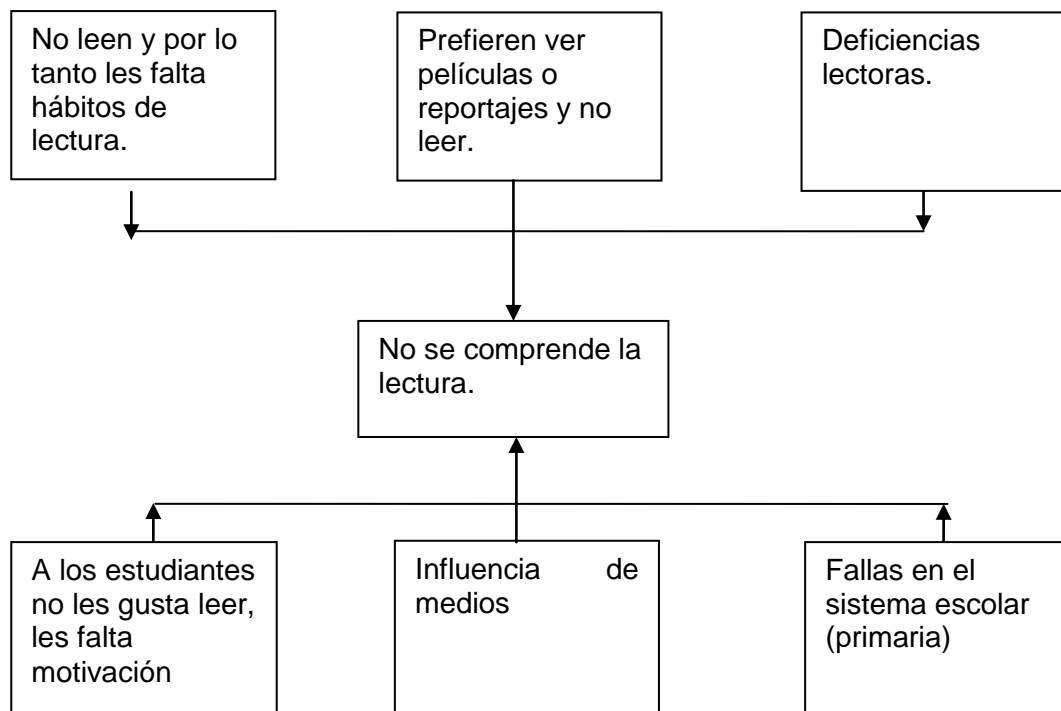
No leen y por lo tanto les falta hábitos de lectura.

Prefieren ver películas o reportajes y no leer.

Deficiencias lectoras.

No se comprende la lectura.

A los estudiantes no les gusta leer, les falta motivación

Influencia de medios

Fallas en el sistema escolar (primaria)